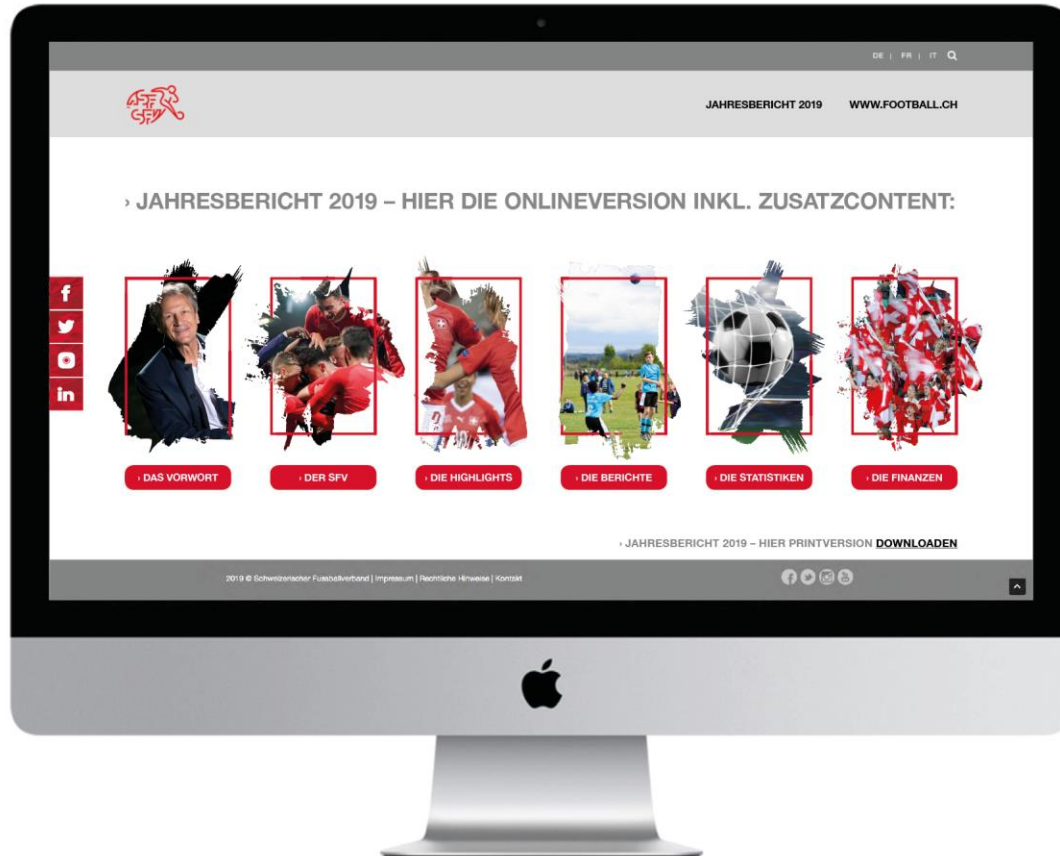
DE | FR | IT

ASF SFV

JAHRESBERICHT 2019 WWW.FOOTBALL.CH

› JAHRESBERICHT 2019 – HIER DIE ONLINEVERSION INKL. ZUSATZCONTENT:

f
in

› DAS VORWORT
› DER SFV
› DIE HIGHLIGHTS
› DIE BERICHTE
› DIE STATISTIKEN
› DIE FINANZEN

› JAHRESBERICHT 2019 – HIER PRINTVERSION DOWNLOADEN

2019 © Schweizerischer Fussballverband | Impressum | Rechtliche Hinweise | Kontakt